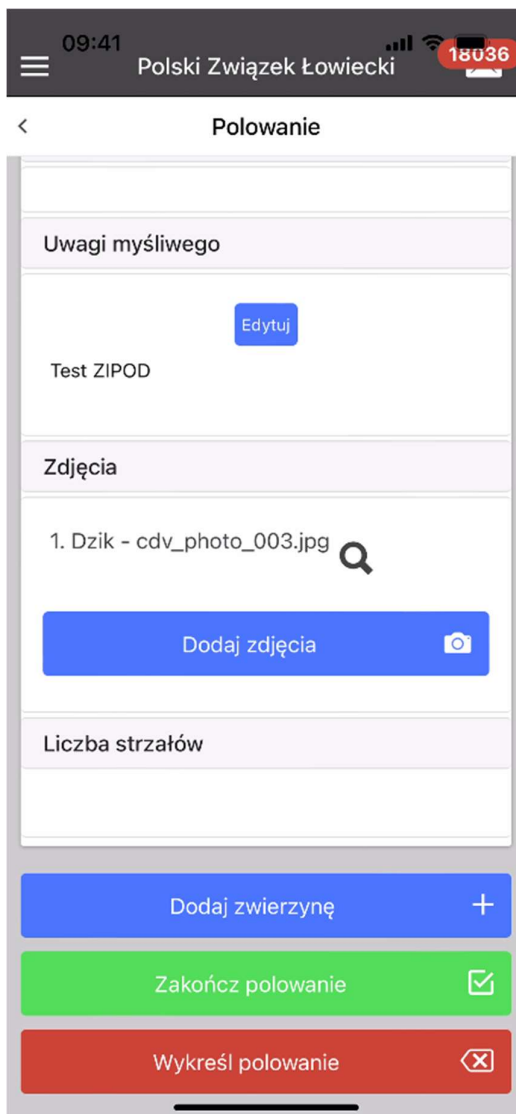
09:41

Polski Związek Łowiecki

18036

Polowanie

Uwagi myśliwego

Edytuj

Test ZIPOD

Zdjęcia

1. Dzik - cdv_photo_003.jpg

Dodaj zdjęcia

Liczba strzałów

Dodaj zwierzynę

Zakończ polowanie

Wykreśl polowanie